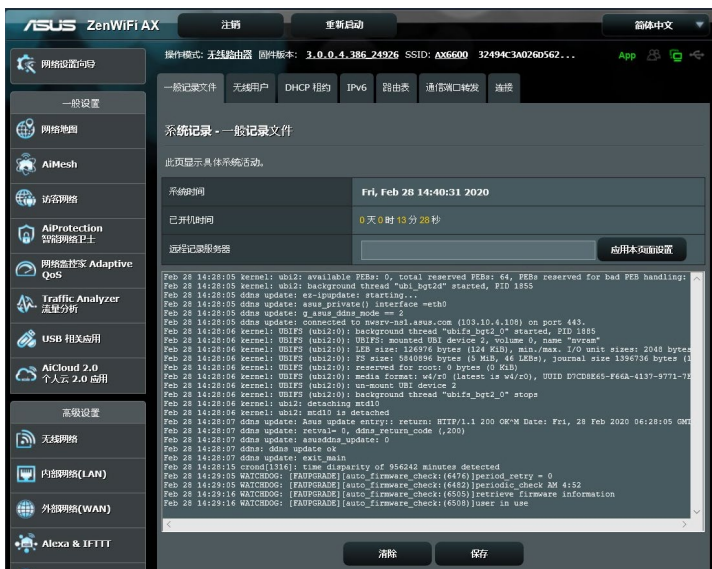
/ISUS ZenWiFi AX

注销

重新启动

简体中文

网络设置向导

一般设置

网络地图

AiMesh

访客网络

AiProtection 智能网络卫士

网络流量控管 Adaptive QoS

Traffic Analyzer 流量分析

USB 相关应用

AiCloud 2.0 个人云 2.0 应用

高级设置

无线网络

内部网络(LAN)

外部网络(WAN)

Alexa & IFTTT

操作模式: 无线路由器 固件版本: 3.0.0.4.386_24926 SSID: AX6600 32494C3A026D562...

App

一般记录文件 | 无线用户 | DHCP 租约 | IPv6 | 路由表 | 通信端口转发 | 连接

系统记录 - 一般记录文件

此页显示具体系统活动。

| 系统时间 | Fri, Feb 28 14:40:31 2020 |
|---|---|
| 已开机时间 | 0 天 0 时 13 分 28 秒 |
| 远程记录服务器 | 应用本页面设置 |

Feb 28 14:28:05 kernel: ubi2: available PEBs: 0, total reserved PEBs: 64, PEBs reserved for bad PEB handling:
Feb 28 14:28:05 kernel: ubi2: background thread "ubi_bgt2d" started, PID 1855
Feb 28 14:28:05 ddns update: ez-ipupdate: starting...
Feb 28 14:28:05 ddns update: asus_private() interface =eth0
Feb 28 14:28:05 ddns update: g_asus_ddns_mode == 2
Feb 28 14:28:05 ddns update: connected to nwsrv-ns1.asus.com (103.10.4.108) on port 443.
Feb 28 14:28:06 kernel: UBIFS (ubi2:0): background thread "ubifs_bgt2_0" started, PID 1885
Feb 28 14:28:06 kernel: UBIFS (ubi2:0): UBIFS: mounted UBI device 2, volume 0, name "nvram"
Feb 28 14:28:06 kernel: UBIFS (ubi2:0): LEB size: 126976 bytes (124 KiB), min./max. I/O unit sizes: 2048 bytes
Feb 28 14:28:06 kernel: UBIFS (ubi2:0): FS size: 5840896 bytes (5 MiB, 46 LEBs), journal size 1396736 bytes (1
Feb 28 14:28:06 kernel: UBIFS (ubi2:0): reserved for root: 0 bytes (0 KiB)
Feb 28 14:28:06 kernel: UBIFS (ubi2:0): media format: w4/r0 (latest is w4/r0), UUID D7CD8E65-F66A-4137-9771-7
Feb 28 14:28:06 kernel: UBIFS (ubi2:0): un-mount UBI device 2
Feb 28 14:28:06 kernel: UBIFS (ubi2:0): background thread "ubifs_bgt2_0" stops
Feb 28 14:28:06 kernel: ubi2: detaching mtd10
Feb 28 14:28:06 kernel: ubi2: mtd10 is detached
Feb 28 14:28:07 ddns update: Asus update entry:: return: HTTP/1.1 200 OK^M Date: Fri, 28 Feb 2020 06:28:05 GM
Feb 28 14:28:07 ddns update: retval= 0, ddns_return_code (,200)
Feb 28 14:28:07 ddns update: asusddns_update: 0
Feb 28 14:28:07 ddns: ddns update ok
Feb 28 14:28:07 ddns update: exit_main
Feb 28 14:28:15 crond[1316]: time disparity of 956242 minutes detected
Feb 28 14:29:05 WATCHDOG: [FAUPGRADE][auto_firmware_check:(6476)]period_retry = 0
Feb 28 14:29:05 WATCHDOG: [FAUPGRADE][auto_firmware_check:(6482)]periodic_check AM 4:52
Feb 28 14:29:16 WATCHDOG: [FAUPGRADE][auto_firmware_check:(6505)]retrieve firmware information
Feb 28 14:29:16 WATCHDOG: [FAUPGRADE][auto_firmware_check:(6508)]user in use

清除

保存